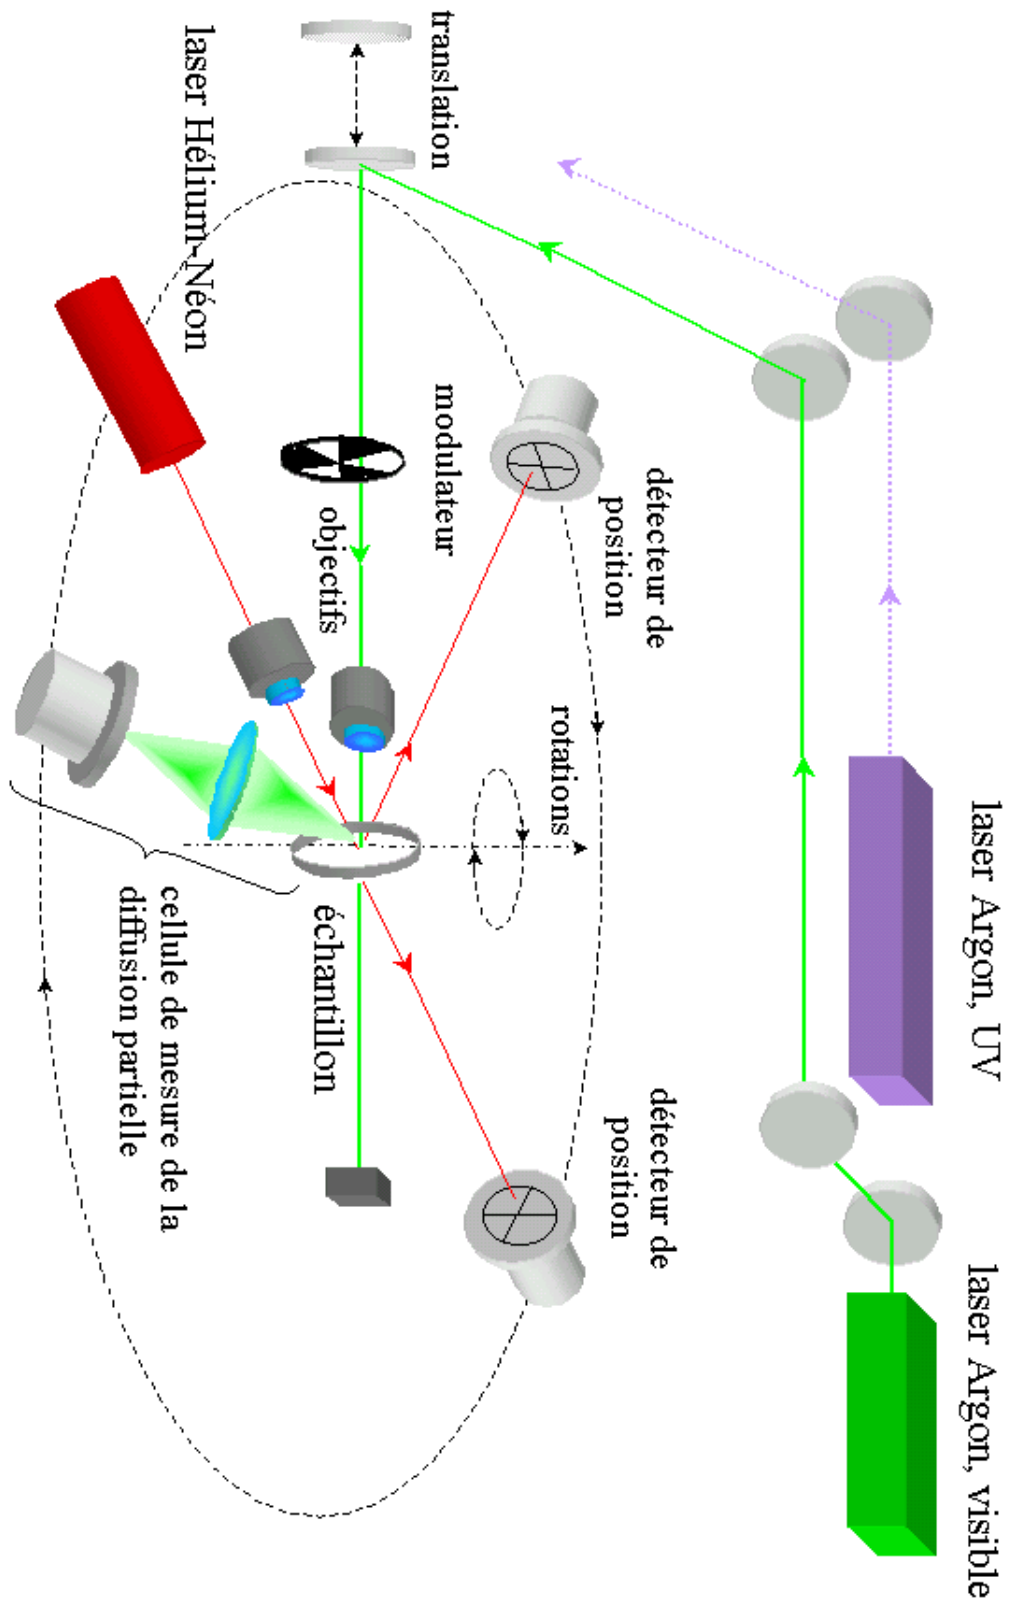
laser Argon, UV

laser Argon, visible

translation

laser Hélium-Néon

modulateur

objectifs

détecteur de position

rotations

échantillon

cellule de mesure de la diffusion partielle

détecteur de position